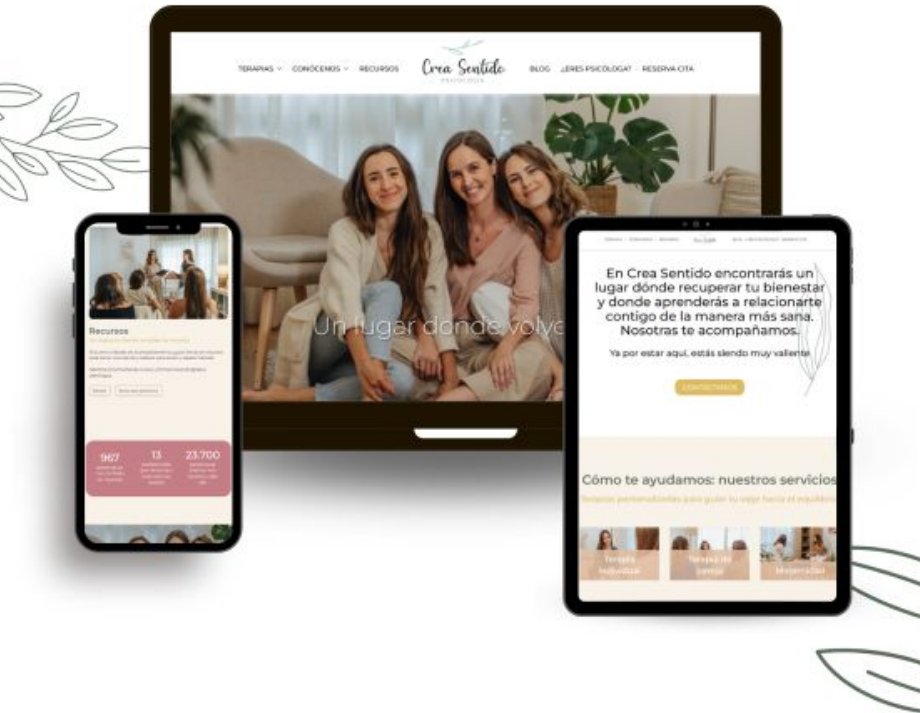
TERAPIAS CONÓCENOS RECURSOS Crea Sentido PSICOLOGÍA BLOG ¿ERES PSICÓLOGA? RESERVA CITA

Un lugar donde volve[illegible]

Recursos

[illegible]

967 13 23.700

En Crea Sentido encontrarás un lugar dónde recuperar tu bienestar y donde aprenderás a relacionarte contigo de la manera más sana. Nosotras te acompañamos.

Ya por estar aquí, estás siendo muy valiente

CONÓCENOS

Cómo te ayudamos: nuestros servicios

Terapias personalizadas para guiar tu viaje hacia el equilibrio

Terapia individual

Terapia de pareja

Mentorías